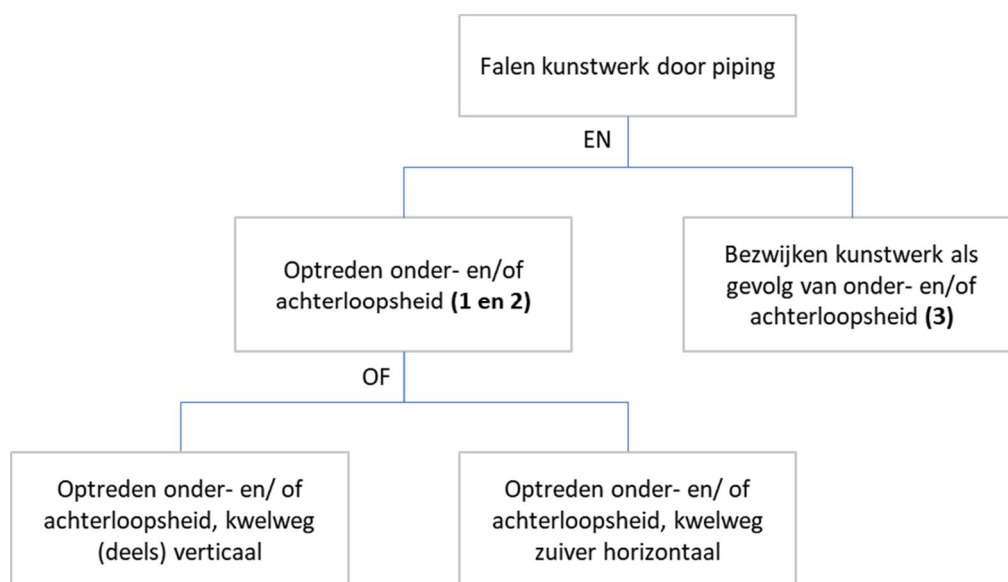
Falen kunstwerk door piping

EN

Optreden onder- en/of achterloopsheid **(1 en 2)**

Bezwijken kunstwerk als gevolg van onder- en/of achterloopsheid **(3)**

OF

Optreden onder- en/ of achterloopsheid, kwelweg (deels) verticaal

Optreden onder- en/ of achterloopsheid, kwelweg zuiver horizontaal